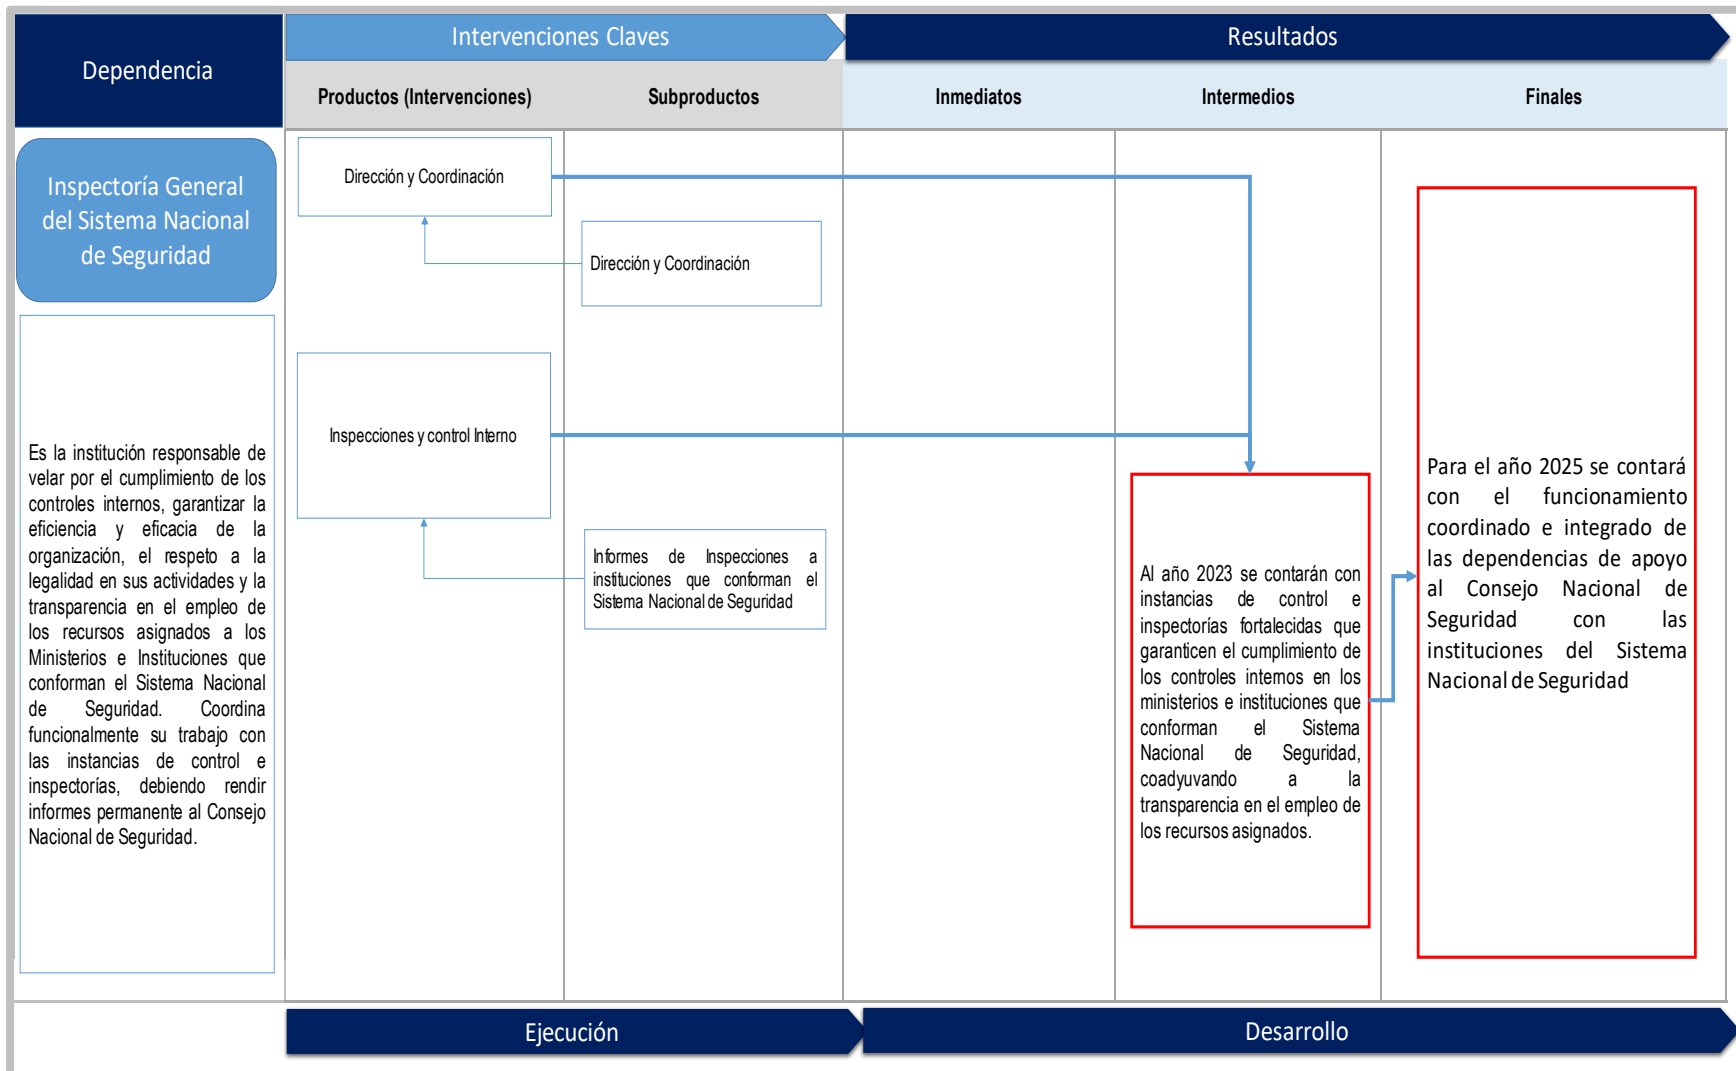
Dependencia

Intervenciones Claves

Resultados

Productos (Intervenciones)

Subproductos

Inmediatos

Intermedios

Finales

Inspectoría General del Sistema Nacional de Seguridad

Es la institución responsable de velar por el cumplimiento de los controles internos, garantizar la eficiencia y eficacia de la organización, el respeto a la legalidad en sus actividades y la transparencia en el empleo de los recursos asignados a los Ministerios e Instituciones que conforman el Sistema Nacional de Seguridad. Coordina funcionalmente su trabajo con las instancias de control e inspectorías, debiendo rendir informes permanente al Consejo Nacional de Seguridad.

Dirección y Coordinación

Dirección y Coordinación

Inspecciones y control Interno

Informes de Inspecciones a instiuciones que conforman el Sistema Nacional de Seguridad

Al año 2023 se contarán con instancias de control e inspectorías fortalecidas que garanticen el cumplimiento de los controles internos en los ministerios e instituciones que conforman el Sistema Nacional de Seguridad, coadyuvando a la transparencia en el empleo de los recursos asignados.

Para el año 2025 se contará con el funcionamiento coordinado e integrado de las dependencias de apoyo al Consejo Nacional de Seguridad con las instituciones del Sistema Nacional de Seguridad

Ejecución

Desarrollo